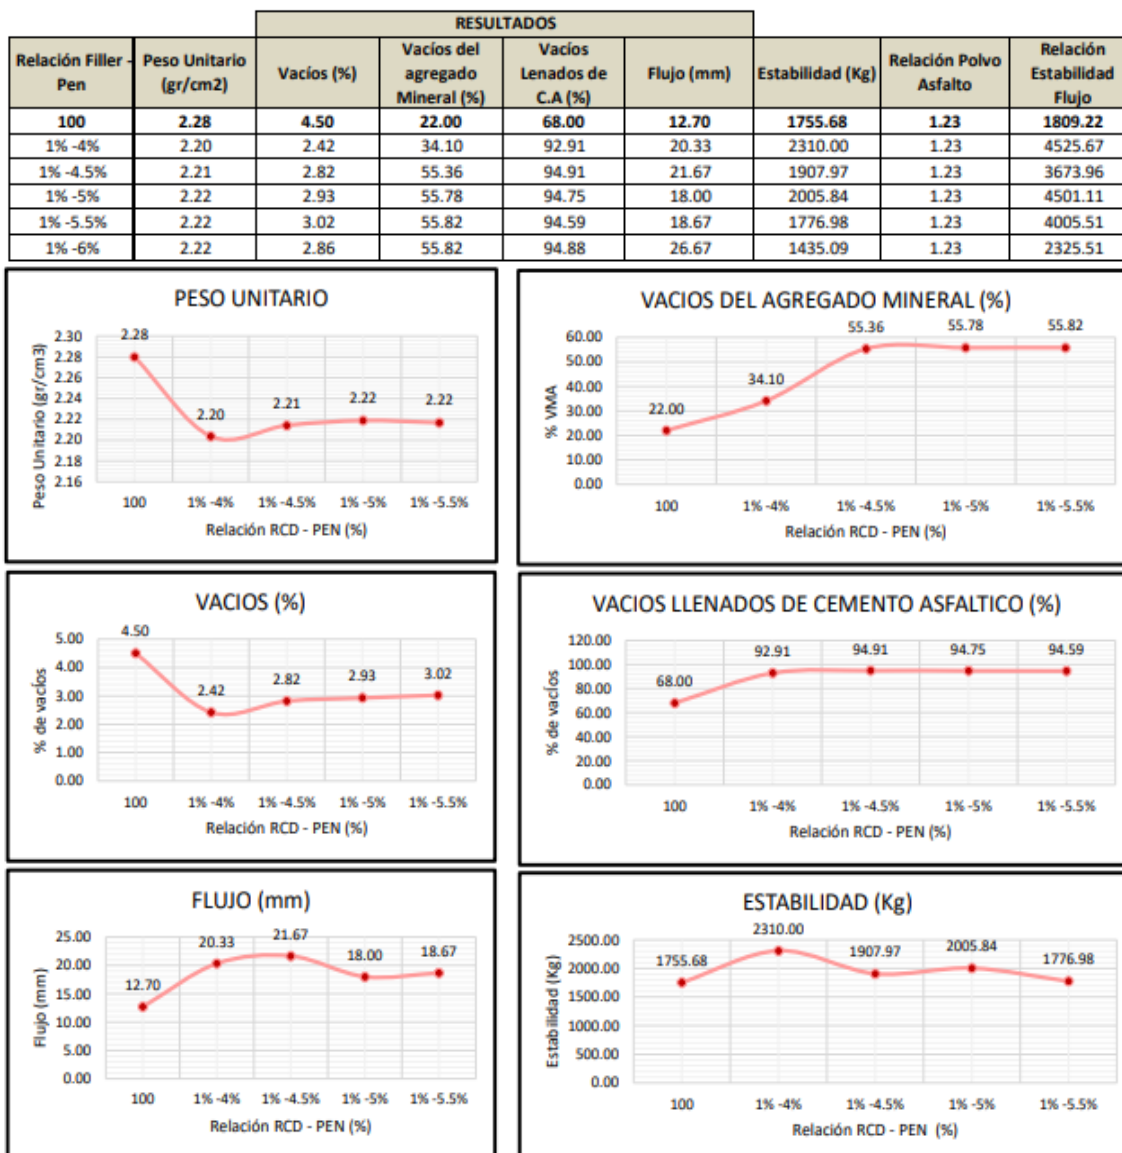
RESULTADOS

| Relación Filler - Pen | Peso Unitario (gr/cm2) | Vacíos (%) | Vacíos del agregado Mineral (%) | Vacíos Lenados de C.A (%) | Flujo (mm) | Estabilidad (Kg) | Relación Polvo Asfalto | Relación Estabilidad Flujo |
|---|---|---|---|---|---|---|---|---|
| 100 | 2.28 | 4.50 | 22.00 | 68.00 | 12.70 | 1755.68 | 1.23 | 1809.22 |
| 1% -4% | 2.20 | 2.42 | 34.10 | 92.91 | 20.33 | 2310.00 | 1.23 | 4525.67 |
| 1% -4.5% | 2.21 | 2.82 | 55.36 | 94.91 | 21.67 | 1907.97 | 1.23 | 3673.96 |
| 1% -5% | 2.22 | 2.93 | 55.78 | 94.75 | 18.00 | 2005.84 | 1.23 | 4501.11 |
| 1% -5.5% | 2.22 | 3.02 | 55.82 | 94.59 | 18.67 | 1776.98 | 1.23 | 4005.51 |
| 1% -6% | 2.22 | 2.86 | 55.82 | 94.88 | 26.67 | 1435.09 | 1.23 | 2325.51 |

PESO UNITARIO
Peso Unitario (gr/cm3)
2.30 2.28 2.26 2.24 2.22 2.20 2.18 2.16
2.28 2.20 2.21 2.22 2.22
100 1% -4% 1% -4.5% 1% -5% 1% -5.5%
Relación RCD - PEN (%)

VACIOS DEL AGREGADO MINERAL (%)
% VMA
60.00 50.00 40.00 30.00 20.00 10.00 0.00
22.00 34.10 55.36 55.78 55.82
100 1% -4% 1% -4.5% 1% -5% 1% -5.5%
Relación RCD - PEN (%)

VACIOS (%)
% de vacíos
5.00 4.00 3.00 2.00 1.00 0.00
4.50 2.42 2.82 2.93 3.02
100 1% -4% 1% -4.5% 1% -5% 1% -5.5%
Relación RCD - PEN (%)

VACIOS LLENADOS DE CEMENTO ASFALTICO (%)
% de vacíos
120.00 100.00 80.00 60.00 40.00 20.00 0.00
68.00 92.91 94.91 94.75 94.59
100 1% -4% 1% -4.5% 1% -5% 1% -5.5%
Relación RCD - PEN (%)

FLUJO (mm)
Flujo (mm)
25.00 20.00 15.00 10.00 5.00 0.00
12.70 20.33 21.67 18.00 18.67
100 1% -4% 1% -4.5% 1% -5% 1% -5.5%
Relación RCD - PEN (%)

ESTABILIDAD (Kg)
Estabilidad (Kg)
2500.00 2000.00 1500.00 1000.00 500.00 0.00
1755.68 2310.00 1907.97 2005.84 1776.98
100 1% -4% 1% -4.5% 1% -5% 1% -5.5%
Relación RCD - PEN (%)